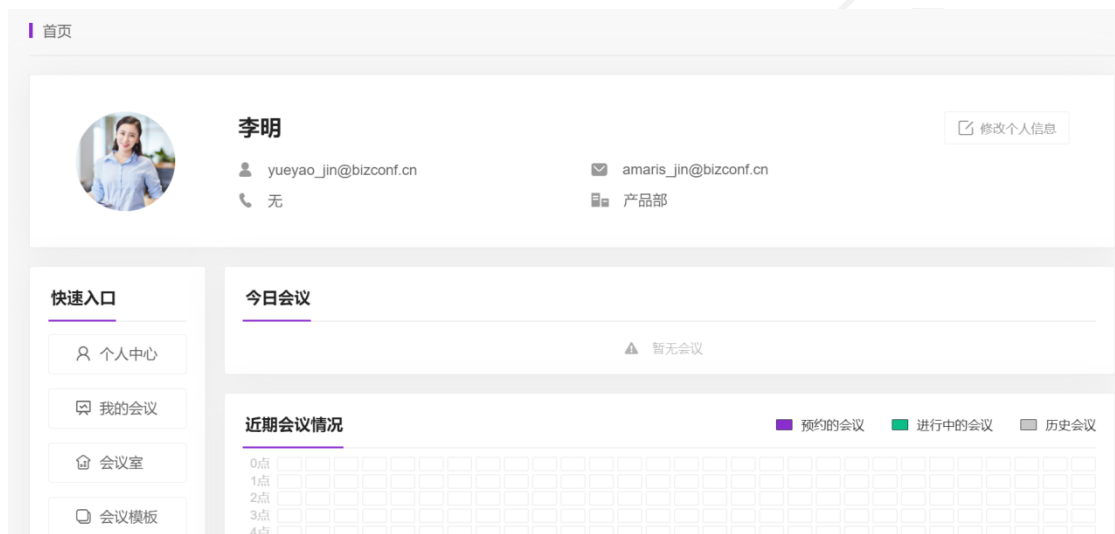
首页

李明

修改个人信息

yueyao_jin@bizconf.cn

amaris_jin@bizconf.cn

无

产品部

快速入口

个人中心

我的会议

会议室

会议模板

今日会议

暂无会议

近期会议情况

预约的会议

进行中的会议

历史会议

0点
1点
2点
3点
4点